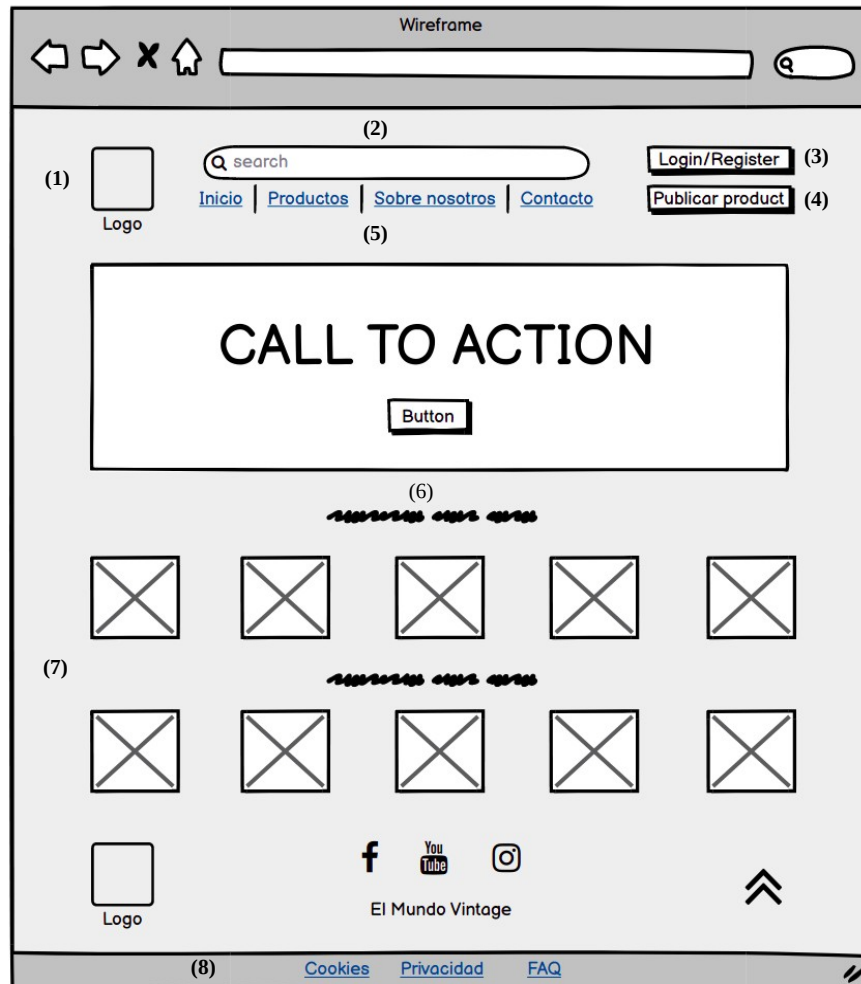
Wireframe

(2)

(1) Logo

search

Inicio | Productos | Sobre nosotros | Contacto

(5)

Login/Register (3)

Publicar product (4)

CALL TO ACTION

Button

(6)

(7)

Logo

You Tube

El Mundo Vintage

(8) Cookies Privacidad FAQ